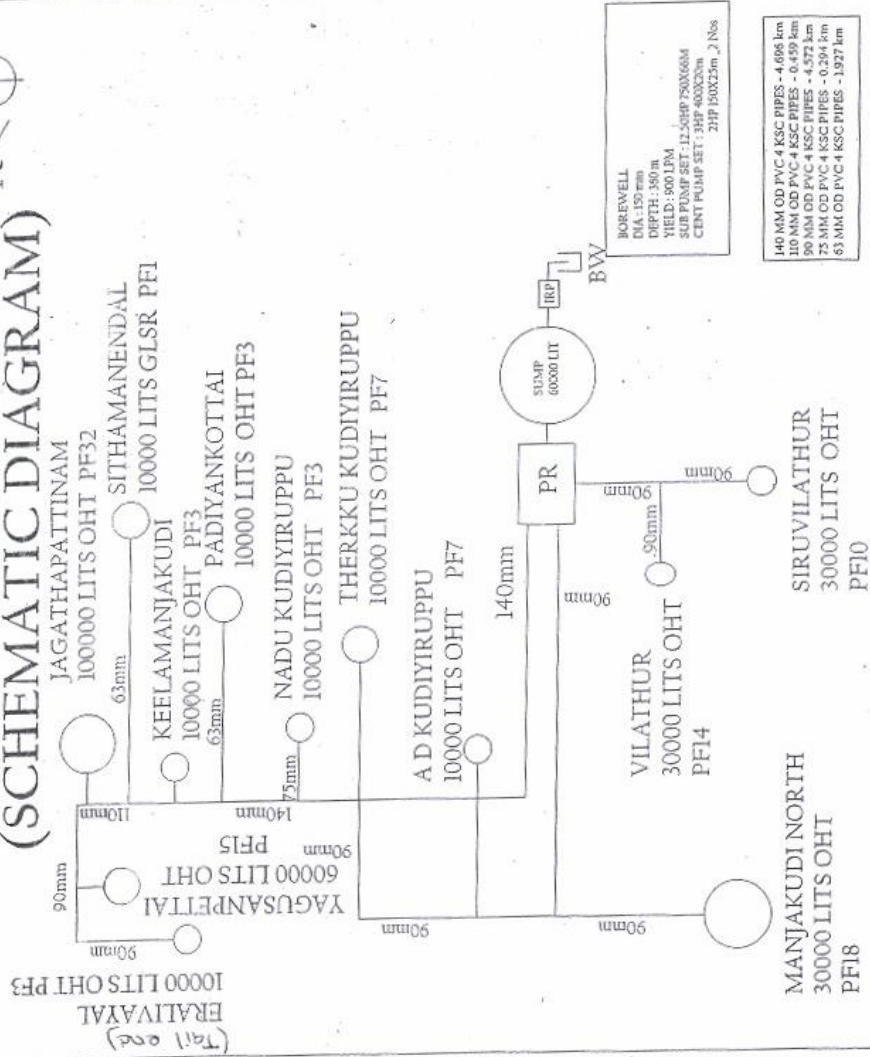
(SCHEMATIC DIAGRAM)

JAGATHAPATTINAM
100000 LITS OHT PF32

SITHAMANENDAL
10000 LITS GLSR PF1

63mm

KEELAMANJAKUDI
10000 LITS OHT PF3

PADIYANKOTTAI
10000 LITS OHT PF3

63mm

NADU KUDIYIRUPPU
10000 LITS OHT PF3

75mm

THERKKU KUDIYIRUPPU
10000 LITS OHT PF7

A D KUDIYIRUPPU
10000 LITS OHT PF7

140mm

PR

SUMP 60000 LIT

IRP

BW

BOREWELL
DIA : 150 mm
DEPTH : 350 m
YIELD : 900 LPM
SUB PUMP SET : 12.50HP 750X66M
CENT PUMP SET : 3HP 400X20m
2HP 150X25m _2 Nos

140 MM OD PVC 4 KSC PIPES - 4.696 km
110 MM OD PVC 4 KSC PIPES - 0.459 km
90 MM OD PVC 4 KSC PIPES - 4.572 km
75 MM OD PVC 4 KSC PIPES - 0.294 km
63 MM OD PVC 4 KSC PIPES - 1.927 km

110mm

140mm

90mm

90mm

90mm

90mm

90mm

90mm

90mm

90mm

90mm

VILATHUR
30000 LITS OHT
PF14

SIRUVILATHUR
30000 LITS OHT
PF10

MANJAKUDI NORTH
30000 LITS OHT
PF18

YAGUSANPETTAI
60000 LITS OHT
PF15

(Tail end)
ERALIVAYAL
10000 LITS OHT PF3